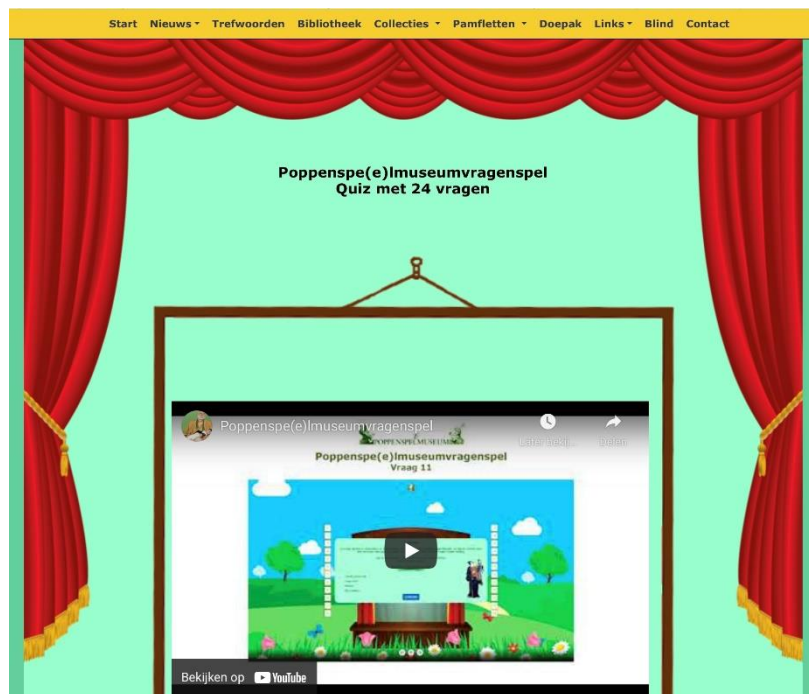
Start Nieuws Trefwoorden Bibliotheek Collecties Pamfletten Doepak Links Blind Contact

Poppenspe(e)lmuseumvragenspel
Quiz met 24 vragen

Poppenspe(e)lmuseumvragenspel

Later bekij... Delen

POPPENSPEELMUSEUM

Poppenspe(e)lmuseumvragenspel
Vraag 11

Bekijken op YouTube